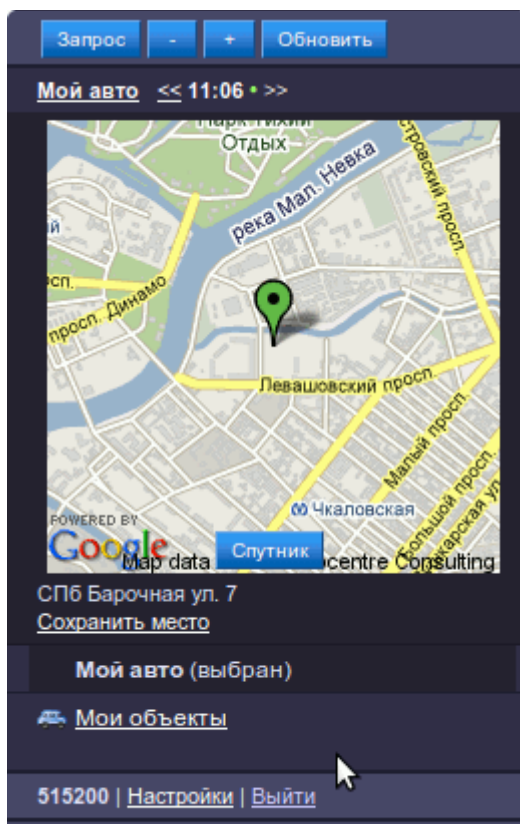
Запрос - + Обновить

Мой авто << 11:06 • >>

Парк Тихий Отдых

река Мал. Невка

островский просп.

просп. Динамо

Левашовский просп.

Малый просп.

Большой просп.

Чкаловская

Каменноостровский

POWERED BY Google

Map data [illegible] centre Consulting

Спутник

СПб Барочная ул. 7

Сохранить место

Мой авто (выбран)

Мои объекты

515200 | Настройки | Выйти